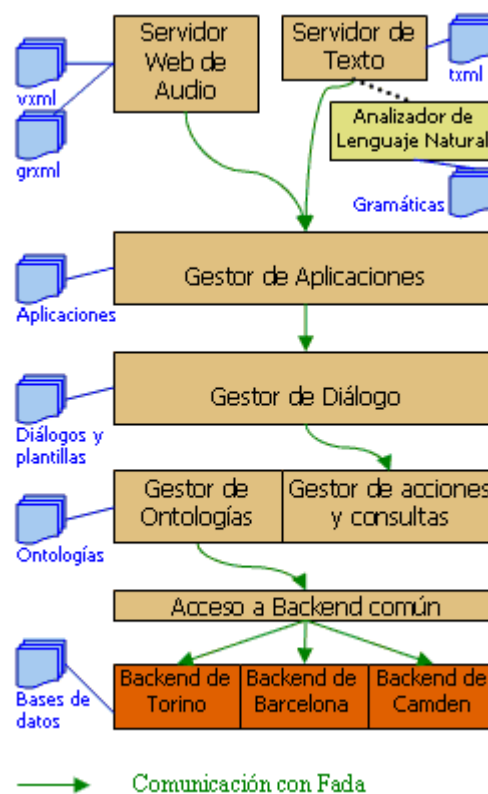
vxml

grxml

Servidor Web de Audio

Servidor de Texto

txml

Analizador de Lenguaje Natural

Gramáticas

Aplicaciones

Gestor de Aplicaciones

Gestor de Diálogo

Diálogos y plantillas

Gestor de Ontologías

Gestor de acciones y consultas

Ontologías

Acceso a Backend común

Bases de datos

Backend de Torino

Backend de Barcelona

Backend de Camden

Comunicación con Fada